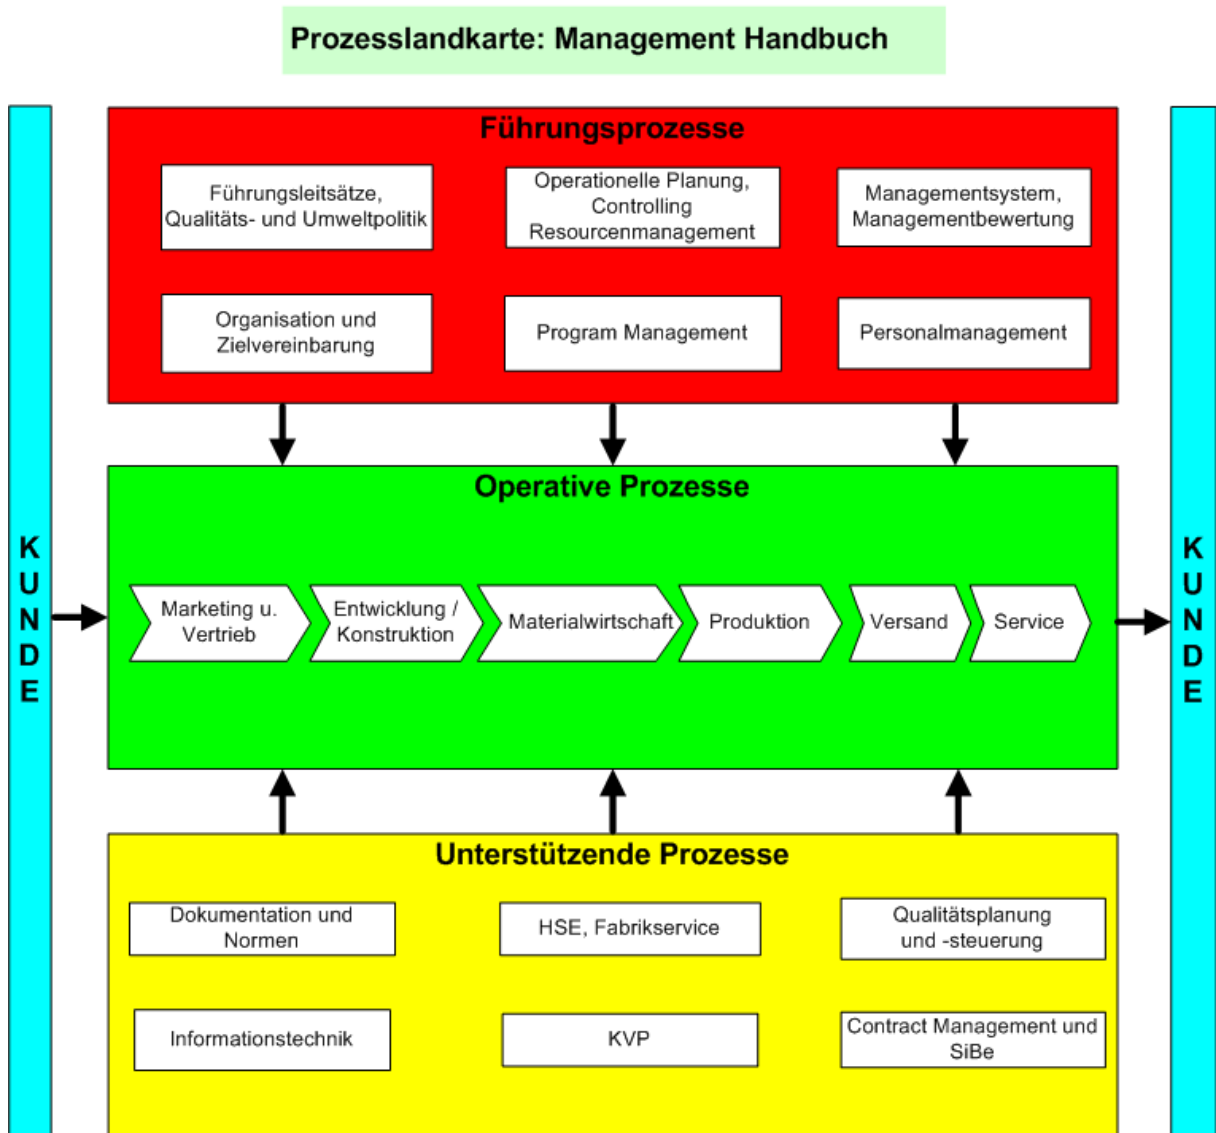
Prozesslandkarte: Management Handbuch

KUNDE

Führungsprozesse

Führungsleitsätze, Qualitäts- und Umweltpolitik

Operationelle Planung, Controlling Resourcenmanagement

Managementsystem, Managementbewertung

Organisation und Zielvereinbarung

Program Management

Personalmanagement

Operative Prozesse

Marketing u. Vertrieb

Entwicklung / Konstruktion

Materialwirtschaft

Produktion

Versand

Service

Unterstützende Prozesse

Dokumentation und Normen

HSE, Fabrikservice

Qualitätsplanung und -steuerung

Informationstechnik

KVP

Contract Management und SiBe

KUNDE